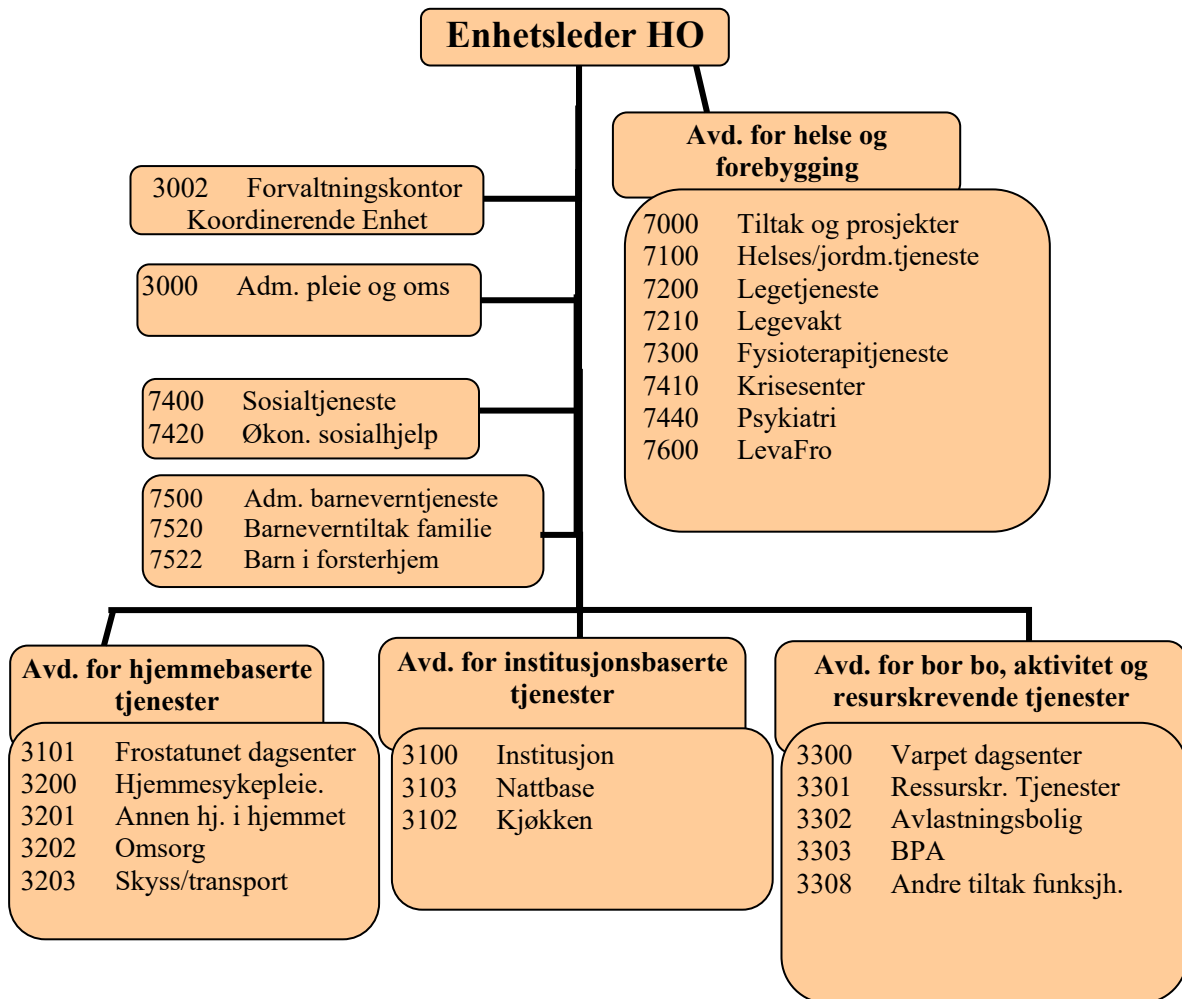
Enhetsleder HO

Avd. for helse og forebygging

7000 Tiltak og prosjekter
7100 Helses/jordm.tjeneste
7200 Legetjeneste
7210 Legevakt
7300 Fysioterapitjeneste
7410 Krisesenter
7440 Psykiatri
7600 LevaFro

3002 Forvaltningskontor
Koordinerende Enhet

3000 Adm. pleie og oms

7400 Sosialtjeneste
7420 Økon. sosialhjelp

7500 Adm. barneverntjeneste
7520 Barneverntiltak familie
7522 Barn i forsterhjem

Avd. for hjemmebaserte tjenester

3101 Frostatunet dagsenter
3200 Hjemmesykepleie.
3201 Annen hj. i hjemmet
3202 Omsorg
3203 Skyss/transport

Avd. for institusjonsbaserte tjenester

3100 Institusjon
3103 Nattbase
3102 Kjøkken

Avd. for bor bo, aktivitet og resurskrevende tjenester

3300 Varpet dagsenter
3301 Ressurskr. Tjenester
3302 Avlastningsbolig
3303 BPA
3308 Andre tiltak funksjh.